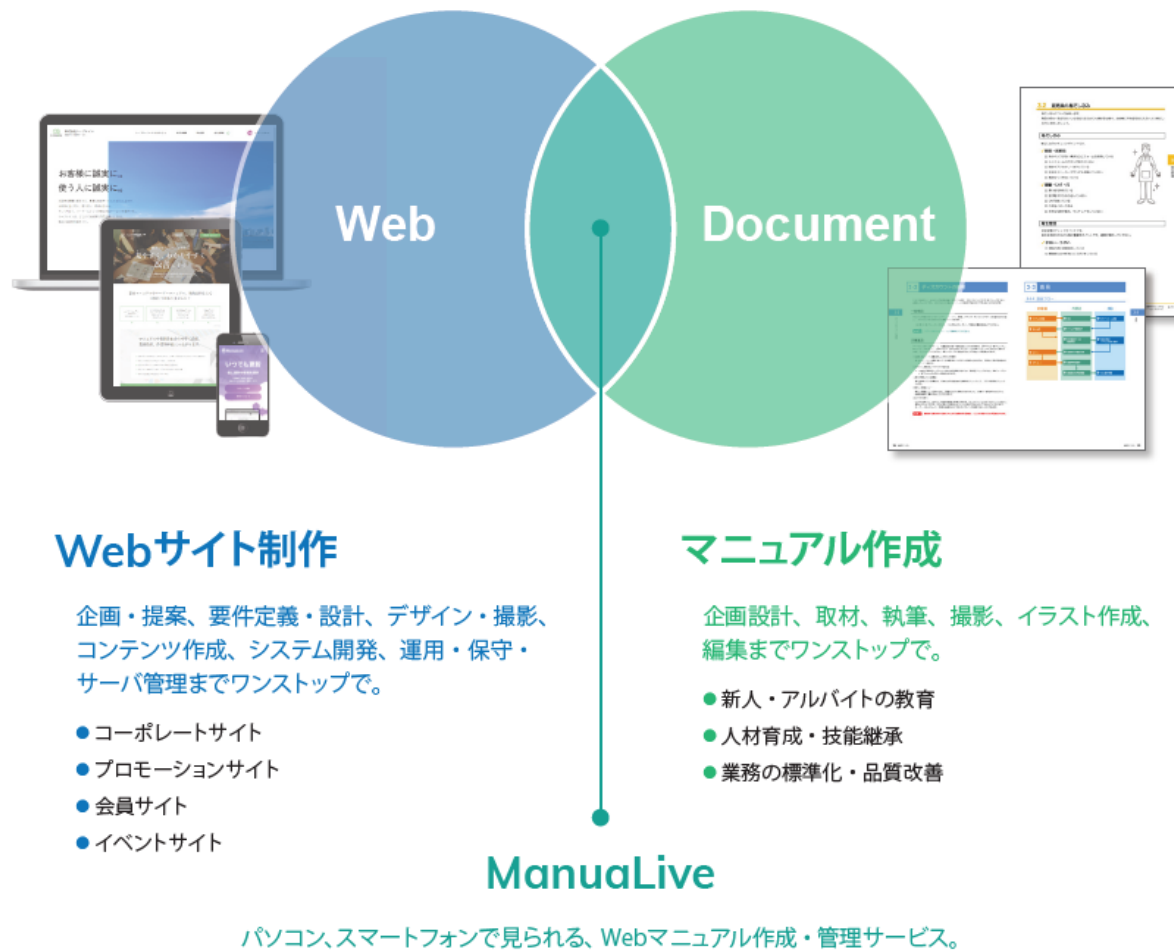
Web

Document

お客様に誠実に。
使う人に誠実に。

Webサイト制作

企画・提案、要件定義・設計、デザイン・撮影、コンテンツ作成、システム開発、運用・保守・サーバ管理までワンストップで。

● コーポレートサイト
● プロモーションサイト
● 会員サイト
● イベントサイト

マニュアル作成

企画設計、取材、執筆、撮影、イラスト作成、編集までワンストップで。

● 新人・アルバイトの教育
● 人材育成・技能継承
● 業務の標準化・品質改善

ManuaLive

パソコン、スマートフォンで見られる、Webマニュアル作成・管理サービス。